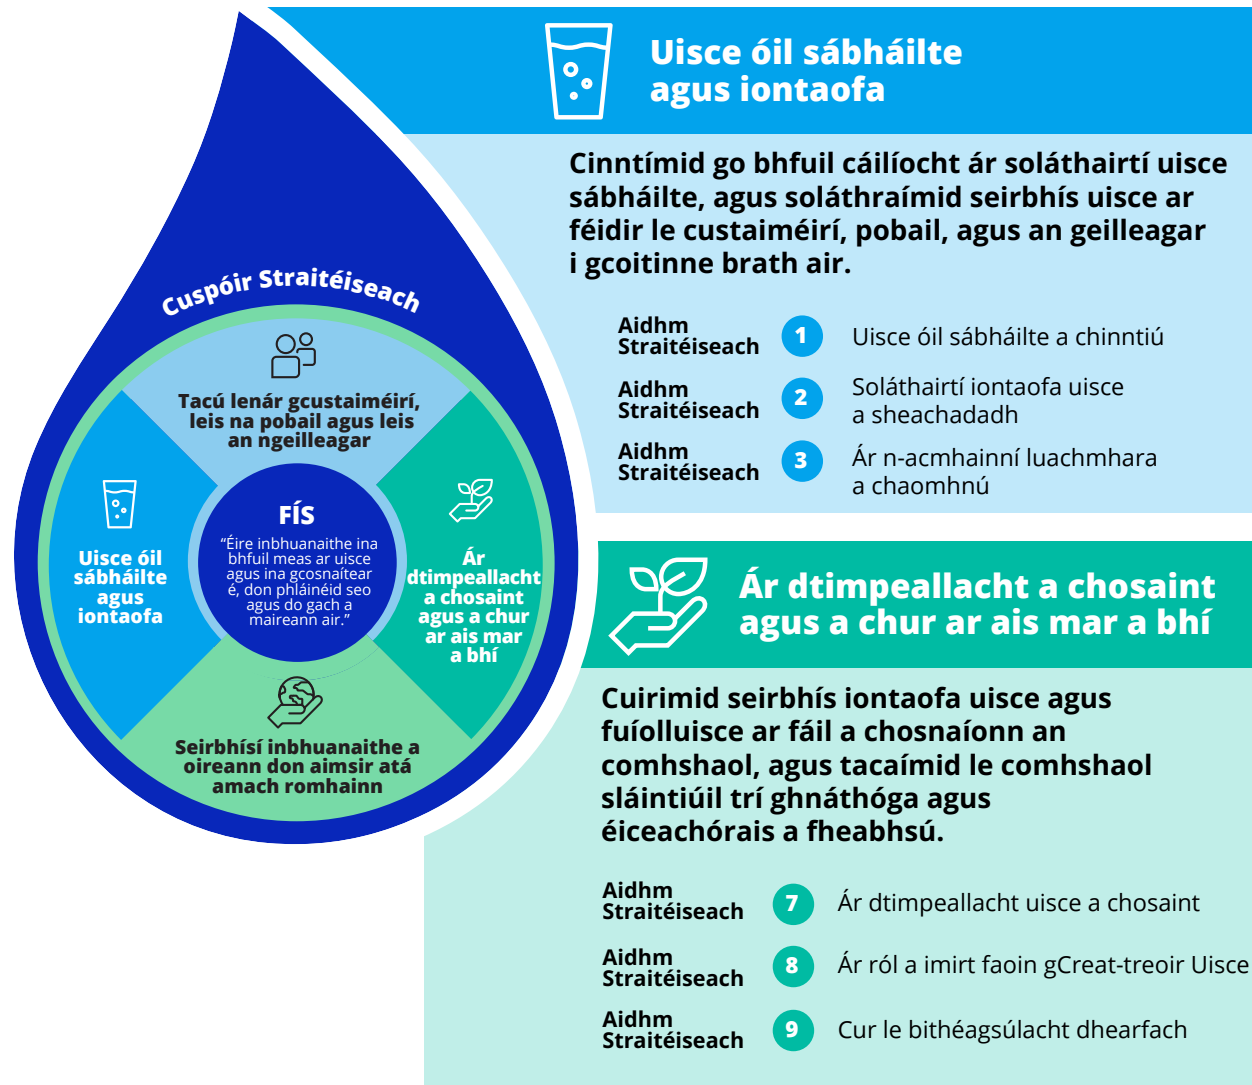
Cuspóir Straitéiseach

Tacú lenár gcustaiméirí, leis na pobail agus leis an ngeilleagar

Uisce óil sábháilte agus iontaofa

FÍS

"Éire inbhuanaithe ina bhfuil meas ar uisce agus ina gcosnaítear é, don phláinéid seo agus do gach a maireann air."

Ár dtimpeallacht a chosaint agus a chur ar ais mar a bhí

Seirbhísí inbhuanaithe a oireann don aimsir atá amach romhainn

Uisce óil sábháilte agus iontaofa

Cinntímid go bhfuil cáilíocht ár soláthairtí uisce sábháilte, agus soláthraímid seirbhís uisce ar féidir le custaiméirí, pobail, agus an geilleagar i gcoitinne brath air.

Aidhm Straitéiseach 1 Uisce óil sábháilte a chinntiú

Aidhm Straitéiseach 2 Soláthairtí iontaofa uisce a sheachadadh

Aidhm Straitéiseach 3 Ár n-acmhainní luachmhara a chaomhnú

Ár dtimpeallacht a chosaint agus a chur ar ais mar a bhí

Cuirimid seirbhís iontaofa uisce agus fuíolluisce ar fáil a chosnaíonn an comhshaol, agus tacaímid le comhshaol sláintiúil trí ghnáthóga agus éiceachórais a fheabhsú.

Aidhm Straitéiseach 7 Ár dtimpeallacht uisce a chosaint

Aidhm Straitéiseach 8 Ár ról a imirt faoin gCreat-treoir Uisce

Aidhm Straitéiseach 9 Cur le bithéagsúlacht dhearfach